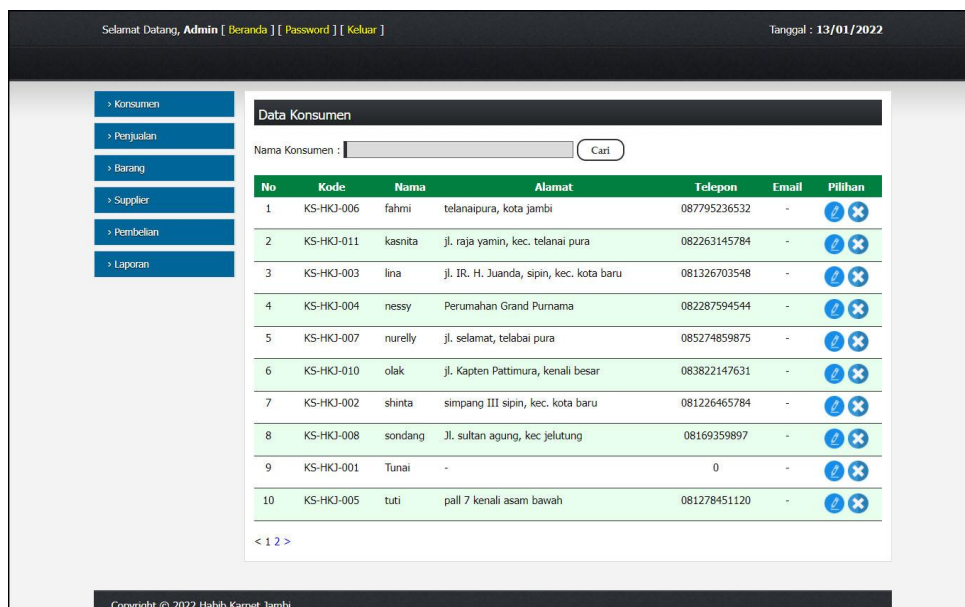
Selamat Datang, **Admin** [ Beranda ] [ Password ] [ Keluar ]

Tanggal : 13/01/2022

› Konsumen
› Penjualan
› Barang
› Supplier
› Pembelian
› Laporan

Data Konsumen

Nama Konsumen : Cari

| No | Kode | Nama | Alamat | Telepon | Email | Pilihan |
|---|---|---|---|---|---|---|
| 1 | KS-HKJ-006 | fahmi | telanaipura, kota jambi | 087795236532 | - | |
| 2 | KS-HKJ-011 | kasnita | jl. raja yamin, kec. telanai pura | 082263145784 | - | |
| 3 | KS-HKJ-003 | lina | jl. IR. H. Juanda, sipin, kec. kota baru | 081326703548 | - | |
| 4 | KS-HKJ-004 | nessy | Perumahan Grand Purnama | 082287594544 | - | |
| 5 | KS-HKJ-007 | nurelly | jl. selamat, telabai pura | 085274859875 | - | |
| 6 | KS-HKJ-010 | olak | jl. Kapten Pattimura, kenali besar | 083822147631 | - | |
| 7 | KS-HKJ-002 | shinta | simpang III sipin, kec. kota baru | 081226465784 | - | |
| 8 | KS-HKJ-008 | sondang | Jl. sultan agung, kec jelutung | 08169359897 | - | |
| 9 | KS-HKJ-001 | Tunai | - | 0 | - | |
| 10 | KS-HKJ-005 | tuti | pall 7 kenali asam bawah | 081278451120 | - | |

< 1 2 >

Copyright © 2022 Habib Karpet Jambi